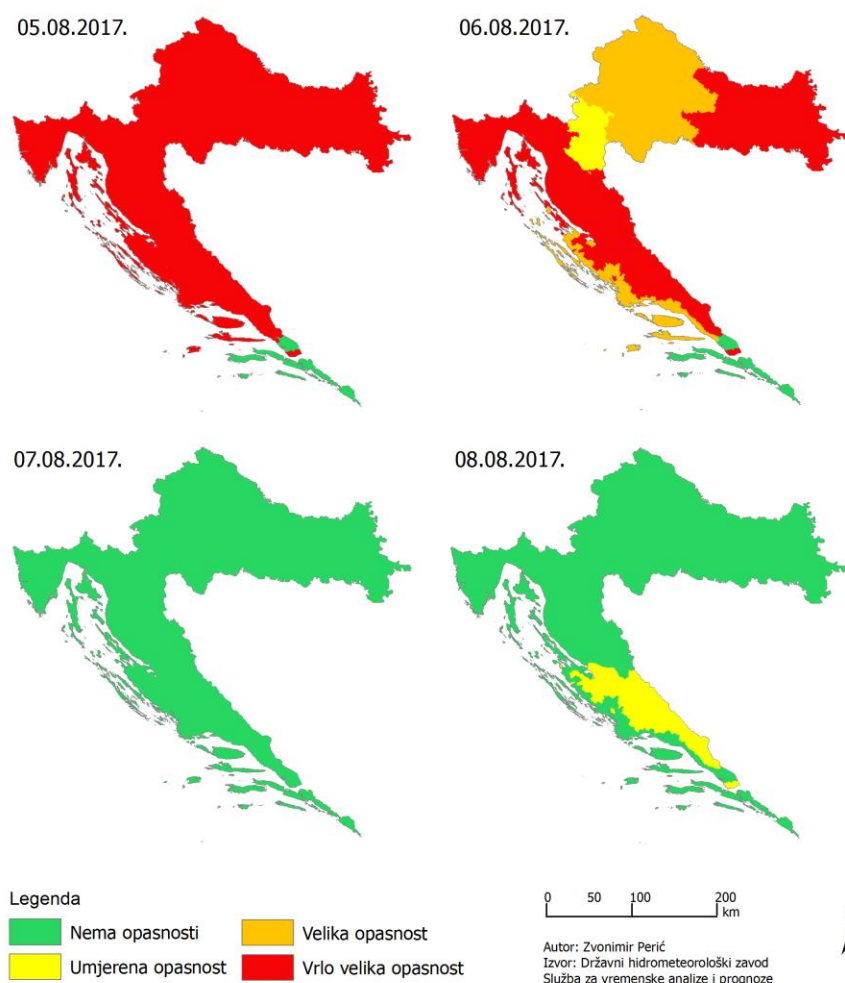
05.08.2017.

06.08.2017.

07.08.2017.

08.08.2017.

Legenda

Nema opasnosti

Umjerena opasnost

Velika opasnost

Vrlo velika opasnost

0 50 100 200 km

Autor: Zvonimir Perić
Izvor: Državni hidrometeorološki zavod
Služba za vremenske analize i prognoze